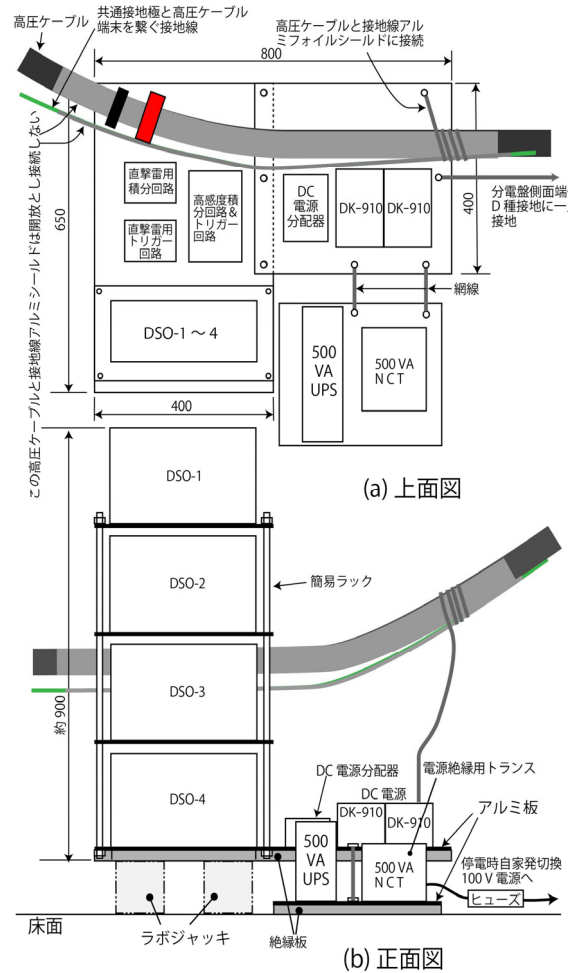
高圧ケーブル

共通接地極と高圧ケーブル端末を繋ぐ接地線

高圧ケーブルと接地線アルミフォイルシールドに接続

800

この高圧ケーブルと接地線アルミシールドは開放とし接続しない

650

直撃雷用積分回路

直撃雷用トリガー回路

高感度積分回路＆トリガー回路

DC 電源分配器

DK-910

DK-910

400

分電盤側面端D 種接地に一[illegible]接地

網線

DSO-1 ～ 4

500 VA UPS

500 VA NCT

400

(a) 上面図

DSO-1

DSO-2

簡易ラック

DSO-3

約 900

DSO-4

DC 電源分配器

DC 電源

電源絶縁用トランス

DK-910

DK-910

アルミ板

500 VA UPS

500 VA NCT

停電時自家発切換 100 V 電源へ

ヒューズ

床面

ラボジャッキ

絶縁板

(b) 正面図